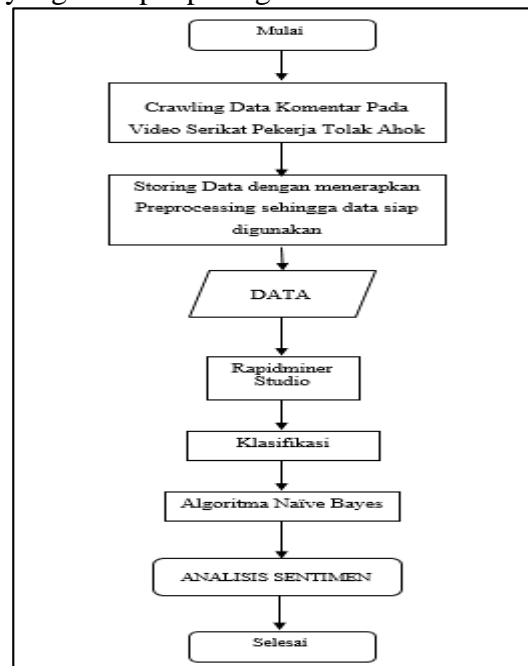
Mulai

Crawling Data Komentar Pada Video Serikat Pekerja Tolak Ahok

Storing Data dengan menerapkan Preprocessing sehingga data siap digunakan

DATA

Rapidminer Studio

Klasifikasi

Algoritma Naïve Bayes

ANALISIS SENTIMEN

Selesai